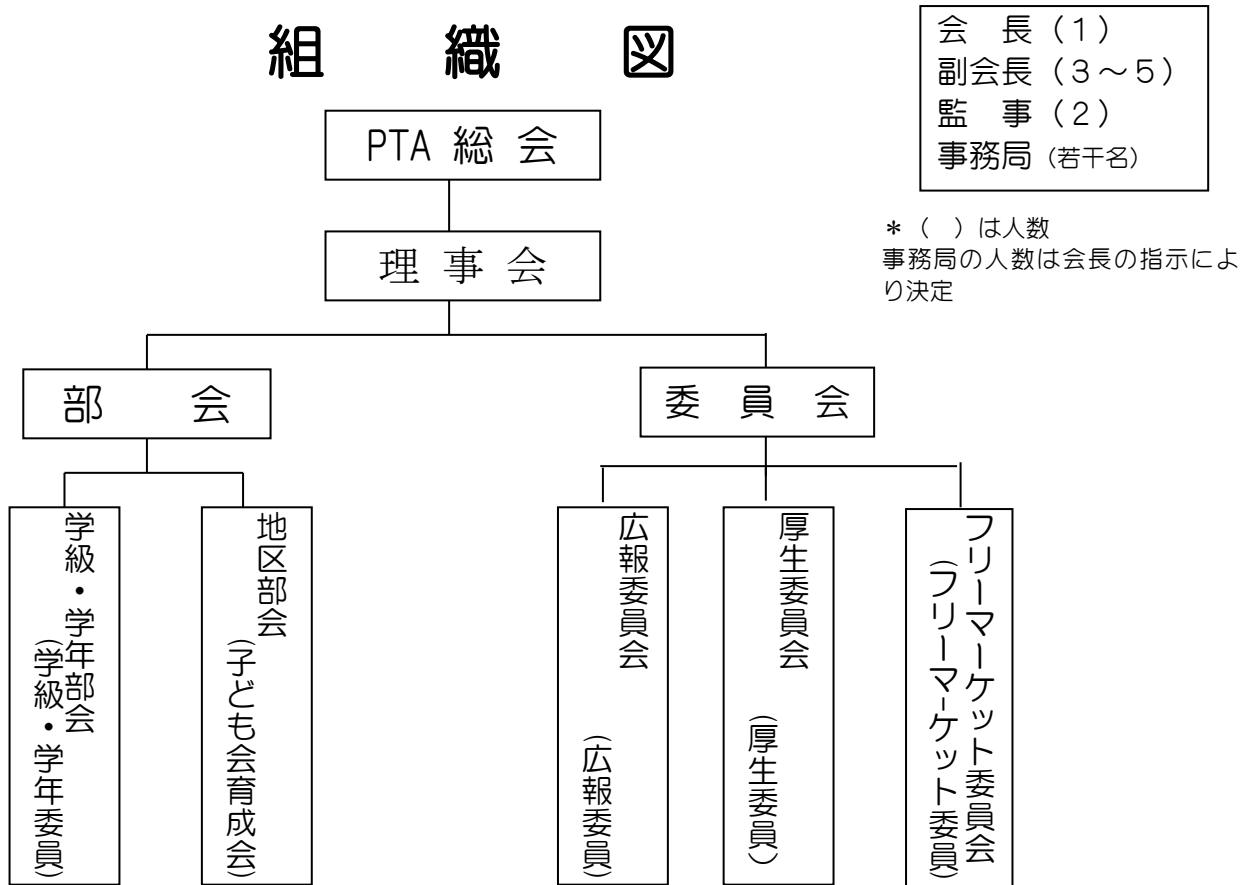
組　織　図

会　長（1）
副会長（3～5）
監　事（2）
事務局（若干名）

＊（　）は人数
事務局の人数は会長の指示により決定

PTA 総 会

理 事 会

部　会

委 員 会

学級・学年部会
（学級・学年委員）

地区部会
（子ども会育成会）

広報委員会
（広報委員）

厚生委員会
（厚生委員）

フリーマーケット委員会
（フリーマーケット委員）